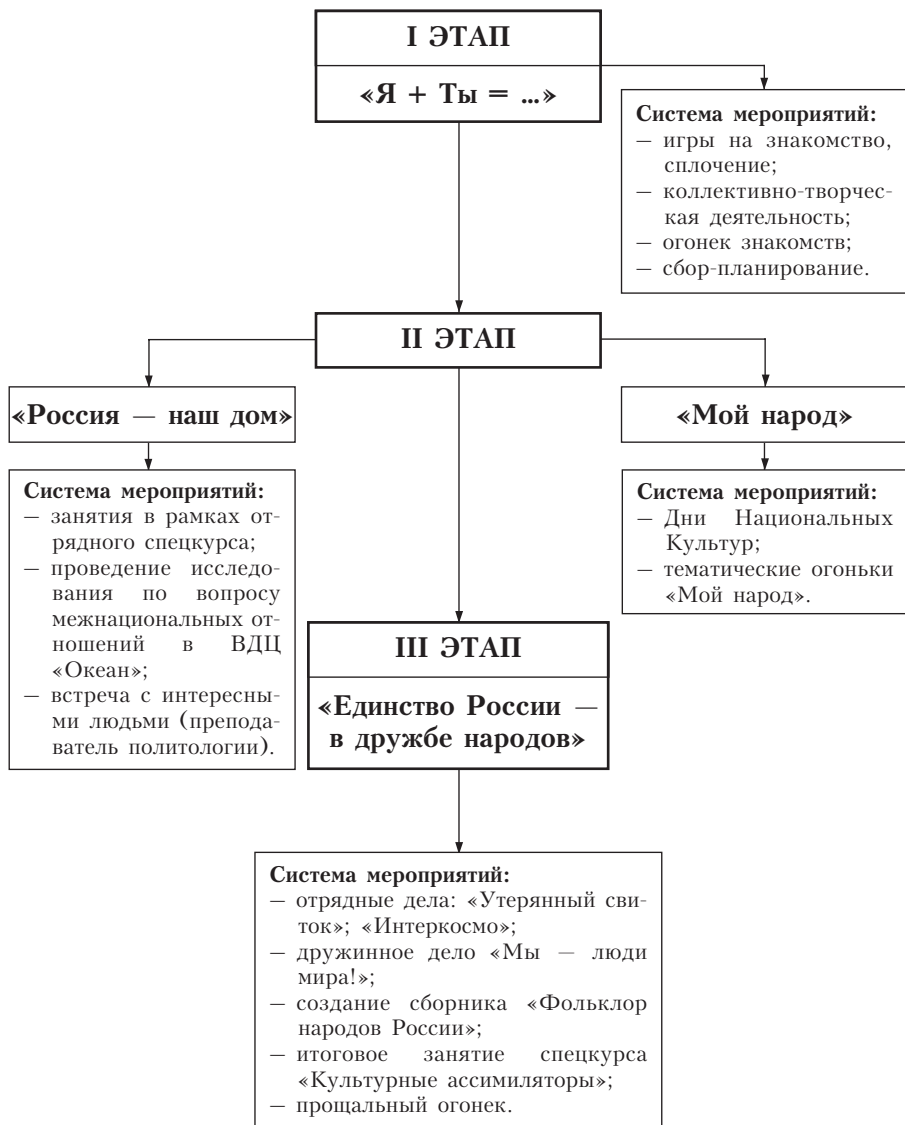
I ЭТАП

«Я + Ты = ...»

Система мероприятий:
– игры на знакомство, сплочение;
– коллективно-творческая деятельность;
– огонек знакомств;
– сбор-планирование.

II ЭТАП

«Россия — наш дом»

Система мероприятий:
– занятия в рамках отрядного спецкурса;
– проведение исследования по вопросу межнациональных отношений в ВДЦ «Океан»;
– встреча с интересными людьми (преподаватель политологии).

«Мой народ»

Система мероприятий:
– Дни Национальных Культур;
– тематические огоньки «Мой народ».

III ЭТАП

«Единство России — в дружбе народов»

Система мероприятий:
– отрядные дела: «Утерянный свиток»; «Интеркосмо»;
– дружинное дело «Мы — люди мира!»;
– создание сборника «Фольклор народов России»;
– итоговое занятие спецкурса «Культурные ассимиляторы»;
– прощальный огонек.